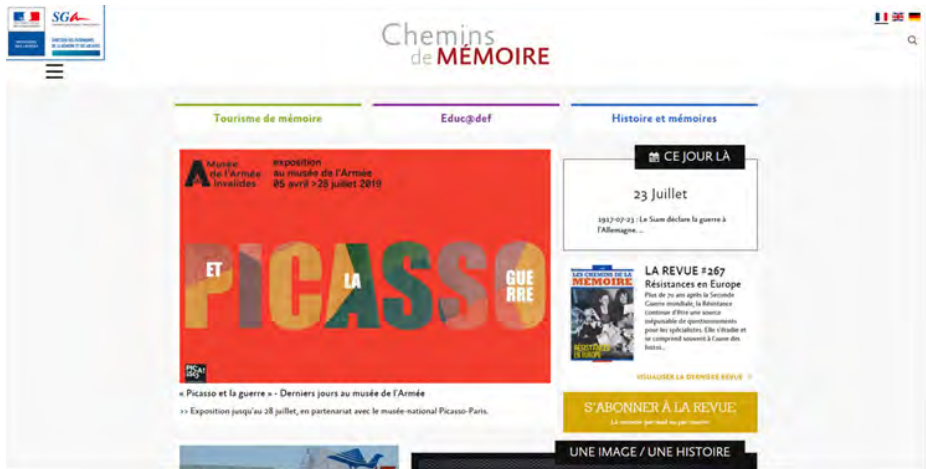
SGA

Chemins de MÉMOIRE

Tourisme de mémoire

Educ@def

Histoire et mémoires

Musée de l'Armée Invalides

exposition au musée de l'Armée 05 avril > 28 juillet 2019

PICASSO ET LA GUERRE

« Picasso et la guerre » - Derniers jours au musée de l'Armée

>> Exposition jusqu'au 28 juillet, en partenariat avec le musée-national Picasso-Paris.

CE JOUR LÀ

23 Juillet

1917-07-23 : Le Siam déclare la guerre à l'Allemagne...

LES CHEMINS DE LA MÉMOIRE

RÉSISTANCES EN EUROPE

LA REVUE #267

Résistances en Europe

Plus de 70 ans après la Seconde Guerre mondiale, la Résistance continue d'être une source inépuisable de questionnements pour les spécialistes. Elle s'étudie et se comprend souvent à l'aune des histoi...

VISUALISER LA DERNIÈRE REVUE >

S'ABONNER À LA REVUE

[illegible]

UNE IMAGE / UNE HISTOIRE